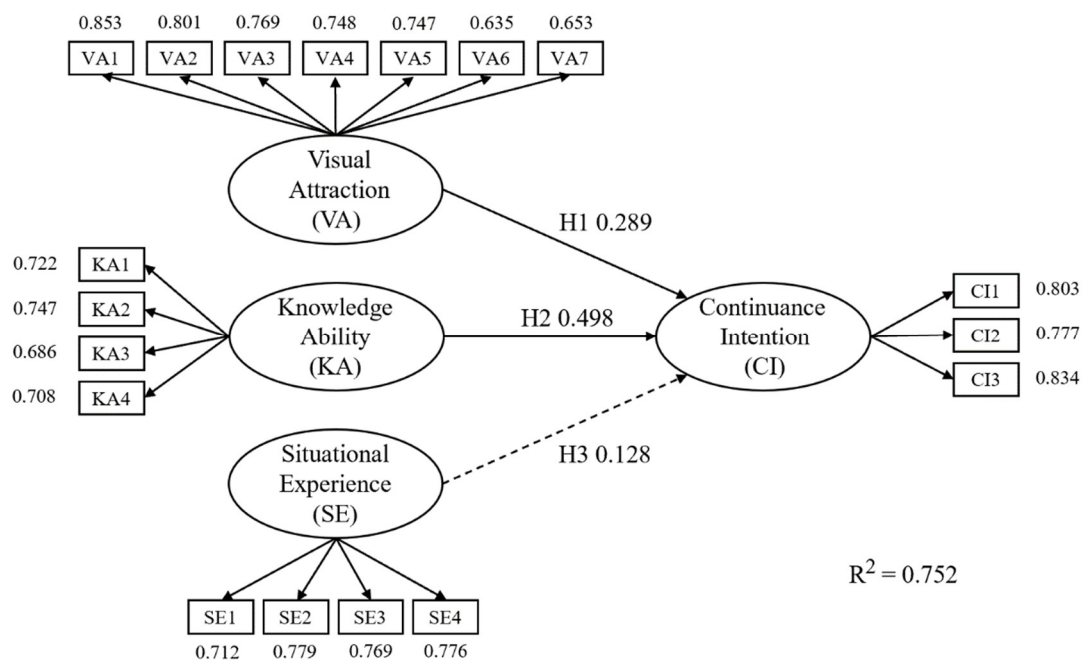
0.853 0.801 0.769 0.748 0.747 0.635 0.653

VA1 VA2 VA3 VA4 VA5 VA6 VA7

Visual Attraction (VA)

H1 0.289

0.722 KA1
0.747 KA2
0.686 KA3
0.708 KA4

Knowledge Ability (KA)

H2 0.498

Continuance Intention (CI)

CI1 0.803
CI2 0.777
CI3 0.834

Situational Experience (SE)

H3 0.128

$R^2 = 0.752$

SE1 SE2 SE3 SE4

0.712 0.779 0.769 0.776